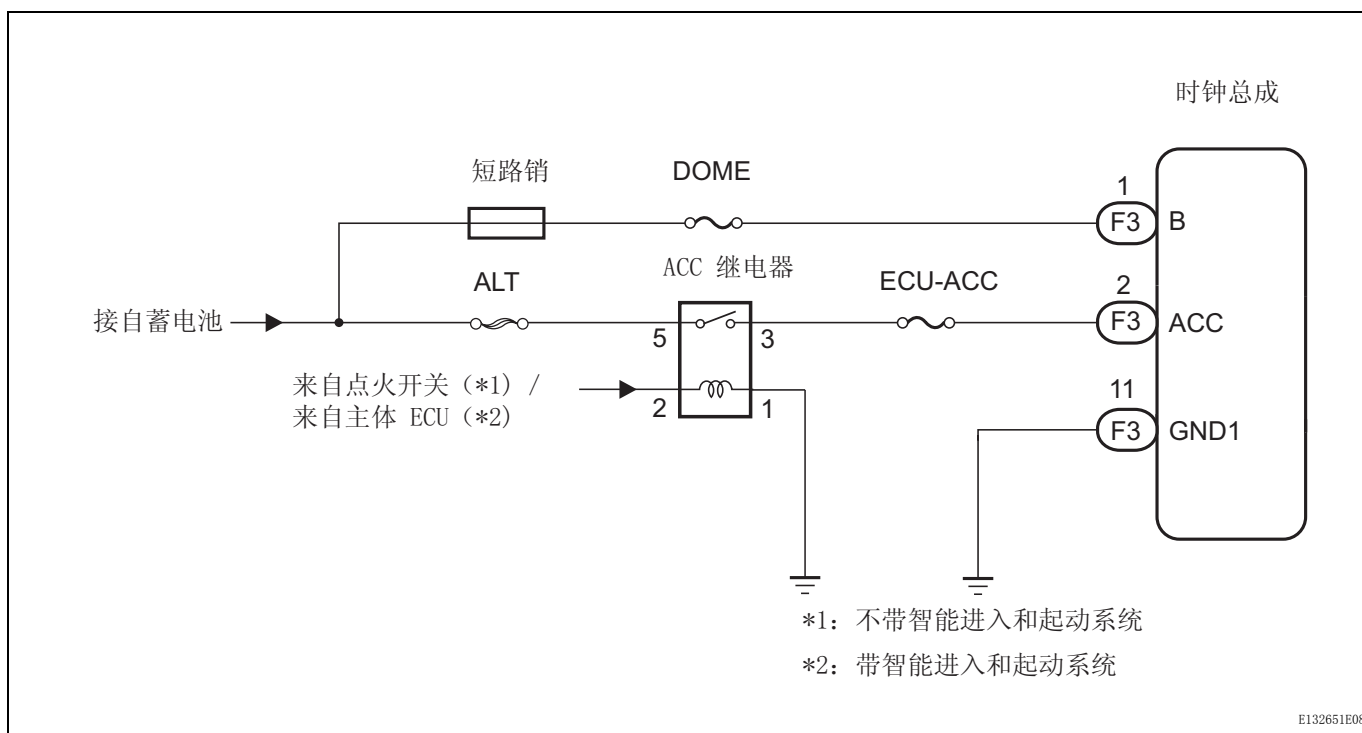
时钟总成

短路销

DOME

1

F3

B

ACC 继电器

ALT

ECU-ACC

2

接自蓄电池

5

3

F3

ACC

来自点火开关（*1）/
来自主体 ECU（*2）

11

2

1

F3

GND1

*1：不带智能进入和起动系统

*2：带智能进入和起动系统

E132651E0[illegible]